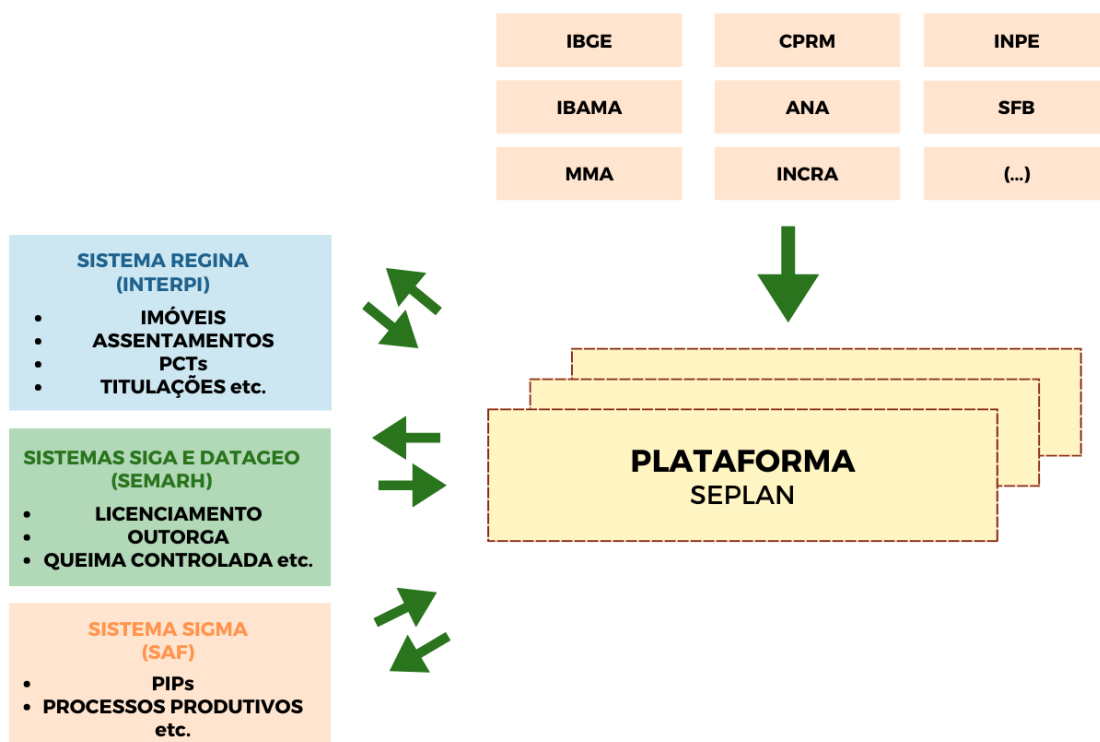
| IBGE | CPRM | INPE |
|---|---|---|
| IBAMA | ANA | SFB |
| MMA | INCRA | (...) |

SISTEMA REGINA
(INTERPI)

- IMÓVEIS
- ASSENTAMENTOS
- PCTs
- TITULAÇÕES etc.

SISTEMAS SIGA E DATAGEO
(SEMARH)

- LICENCIAMENTO
- OUTORGA
- QUEIMA CONTROLADA etc.

SISTEMA SIGMA
(SAF)

- PIPs
- PROCESSOS PRODUTIVOS etc.

PLATAFORMA
SEPLAN